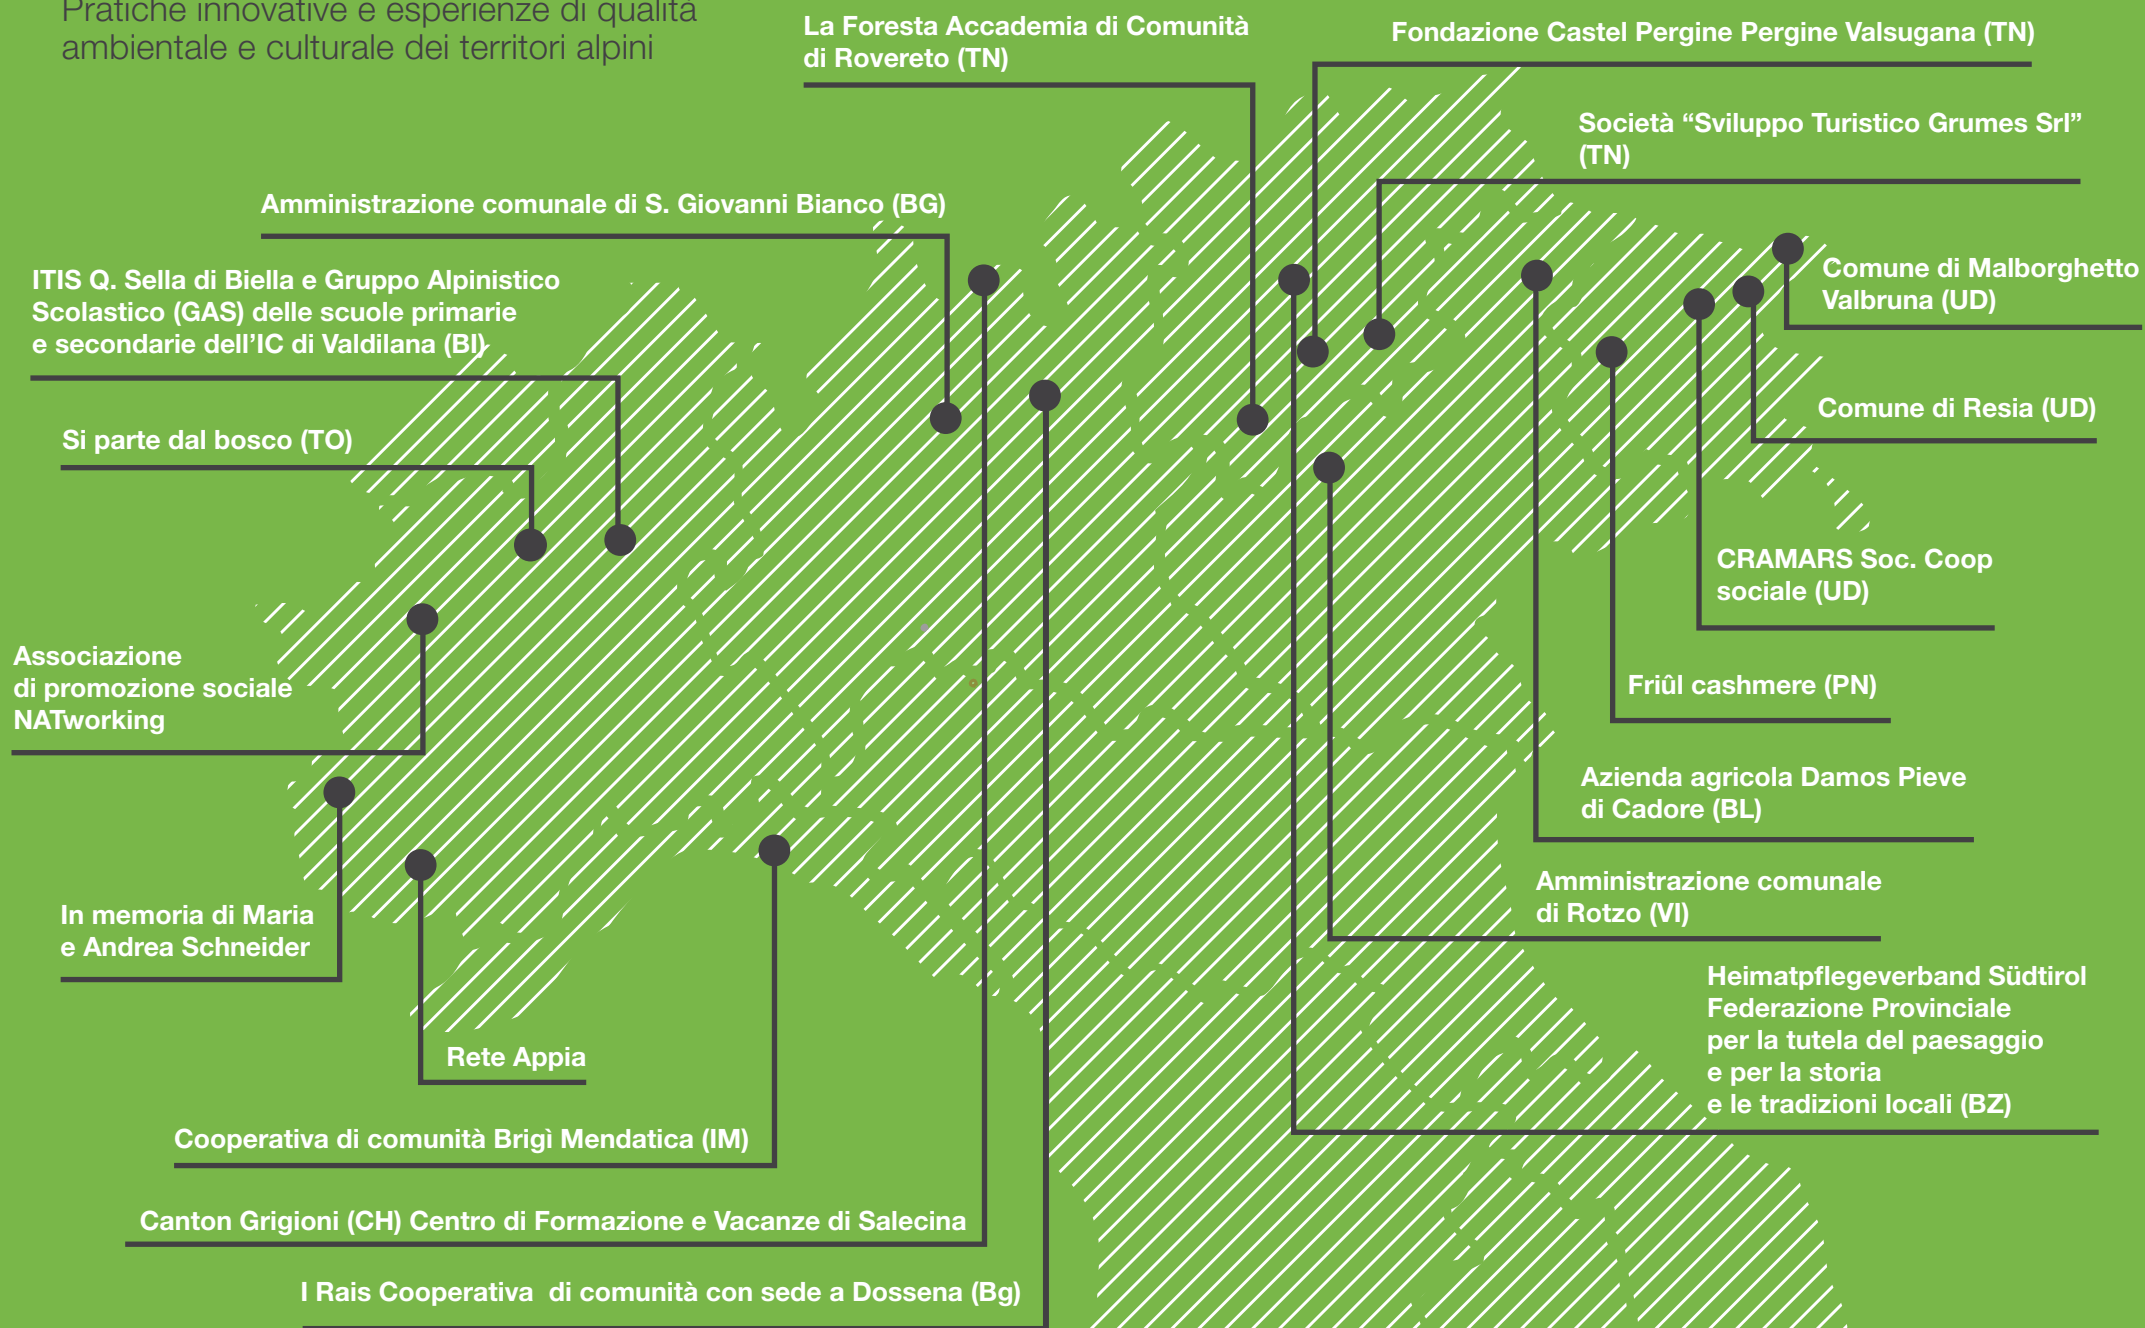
Pratiche innovative e esperienze di qualità ambientale e culturale dei territori alpini

La Foresta Accademia di Comunità di Rovereto (TN)

Fondazione Castel Pergine Pergine Valsugana (TN)

Società “Sviluppo Turistico Grumes Srl” (TN)

Amministrazione comunale di S. Giovanni Bianco (BG)

ITIS Q. Sella di Biella e Gruppo Alpinistico Scolastico (GAS) delle scuole primarie e secondarie dell’IC di Valdilana (BI)

Comune di Malborghetto Valbruna (UD)

Comune di Resia (UD)

Si parte dal bosco (TO)

CRAMARS Soc. Coop sociale (UD)

Associazione di promozione sociale NATworking

Friûl cashmere (PN)

Azienda agricola Damos Pieve di Cadore (BL)

In memoria di Maria e Andrea Schneider

Amministrazione comunale di Rotzo (VI)

Heimatpflegeverband Südtirol Federazione Provinciale per la tutela del paesaggio e per la storia e le tradizioni locali (BZ)

Rete Appia

Cooperativa di comunità Brigì Mendatica (IM)

Canton Grigioni (CH) Centro di Formazione e Vacanze di Salecina

I Rais Cooperativa di comunità con sede a Dossena (Bg)